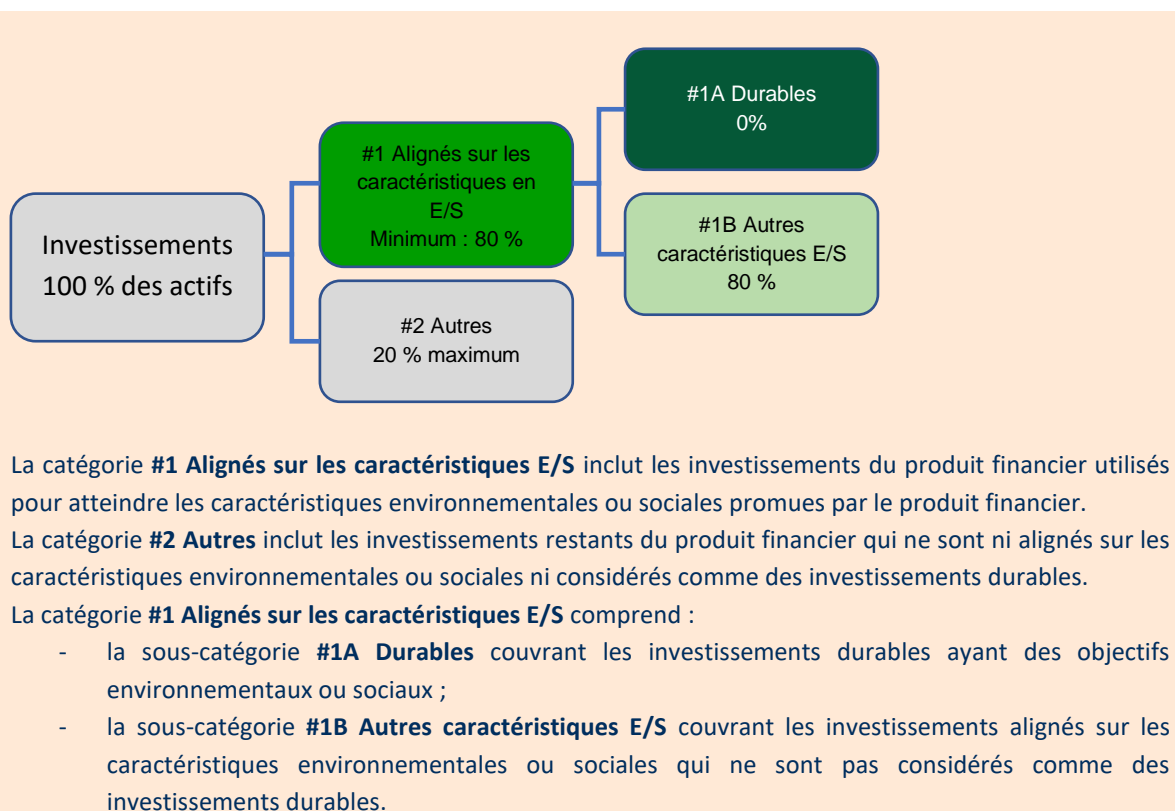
Investissements
100 % des actifs

#1 Alignés sur les caractéristiques en E/S
Minimum : 80 %

#2 Autres
20 % maximum

#1A Durables
0%

#1B Autres caractéristiques E/S
80 %

La catégorie **#1 Alignés sur les caractéristiques E/S** inclut les investissements du produit financier utilisés pour atteindre les caractéristiques environnementales ou sociales promues par le produit financier.
La catégorie **#2 Autres** inclut les investissements restants du produit financier qui ne sont ni alignés sur les caractéristiques environnementales ou sociales ni considérés comme des investissements durables.
La catégorie **#1 Alignés sur les caractéristiques E/S** comprend :

- la sous-catégorie **#1A Durables** couvrant les investissements durables ayant des objectifs environnementaux ou sociaux ;
- la sous-catégorie **#1B Autres caractéristiques E/S** couvrant les investissements alignés sur les caractéristiques environnementales ou sociales qui ne sont pas considérés comme des investissements durables.